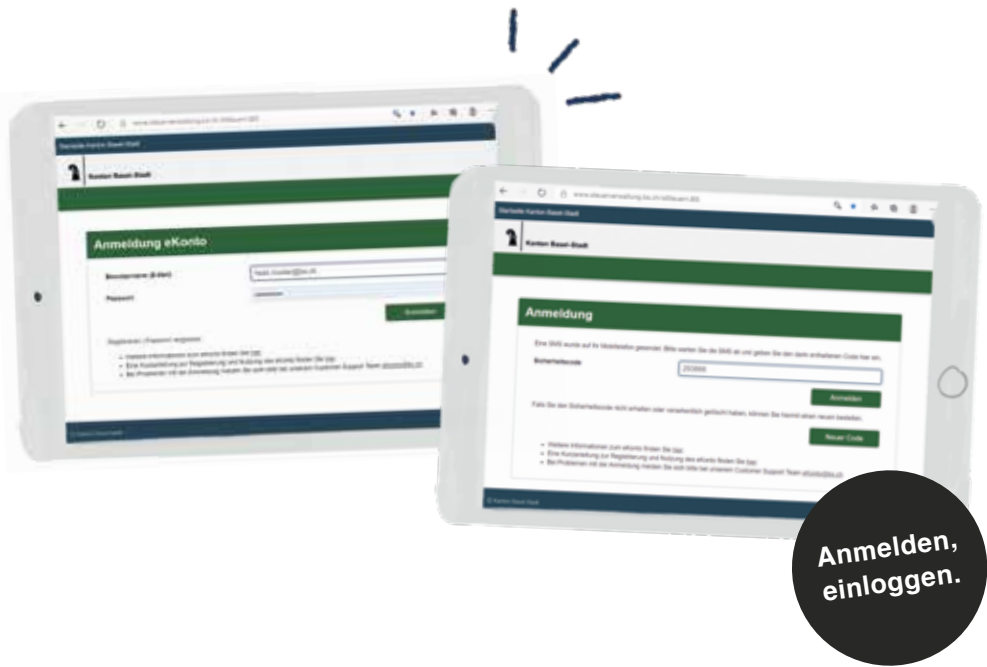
Anmeldung eKonto

Benutzername (E-Mail) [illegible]

Passwort

Anmelden

Registrieren | Passwort vergessen

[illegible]

Kanton Basel-Stadt

Anmeldung

Eine SMS wurde auf Ihr Mobiltelefon gesendet. Bitte warten Sie die SMS ab und geben Sie den darin enthaltenen Code hier ein.

Sicherheitscode

Anmelden

Falls Sie den Sicherheitscode nicht erhalten oder versehentlich gelöscht haben, können Sie hiermit einen neuen bestellen.

Neuer Code

Weitere Informationen zum eKonto finden Sie hier.
Eine Kurzanleitung zur Registrierung und Nutzung des eKonto finden Sie hier.
Bei Problemen mit der Anmeldung melden Sie sich bitte bei unserem Customer Support Team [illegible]

© Kanton Basel-Stadt

Anmelden, einloggen.